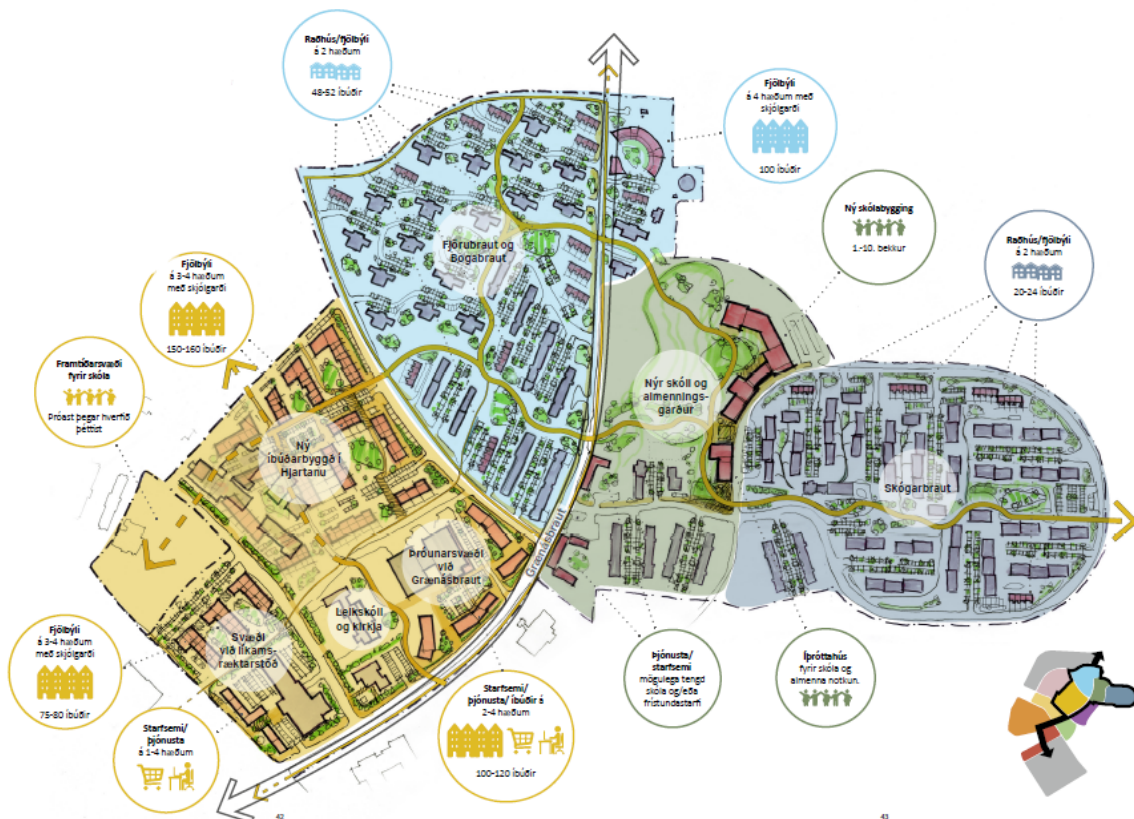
Raðhús/fjölbýli
á 2 hæðum
48-52 íbúðir

Fjölbýli
á 4 hæðum með skjólgarði
100 íbúðir

Ný skólabygging
1.-10. bekkur

Raðhús/fjölbýli
á 2 hæðum
20-24 íbúðir

Fjölbýli
á 3-4 hæðum með skjólgarði
150-160 íbúðir

Framtíðarsvæði fyrir skóla
Þróast þegar hverfið þéttist

Fjörubraut og Bogabraut

Nýr skóli og almenningsgarður

Ný íbúðarbyggð í Hjartanu

Skógarbraut

Þróunarsvæði við Grænásbraut

Grænásbraut

Leikskóli og kirkja

Svæði við líkamsræktarstöð

Fjölbýli
á 3-4 hæðum með skjólgarði
75-80 íbúðir

Starfsemi/þjónusta
á 1-4 hæðum

Starfsemi/þjónusta/ íbúðir á 2-4 hæðum
100-120 íbúðir

Þjónusta/starfsemi
mögulega tengd skóla og/eða frístundastarfi

Íþróttahús
fyrir skóla og almenna notkun.

42

43